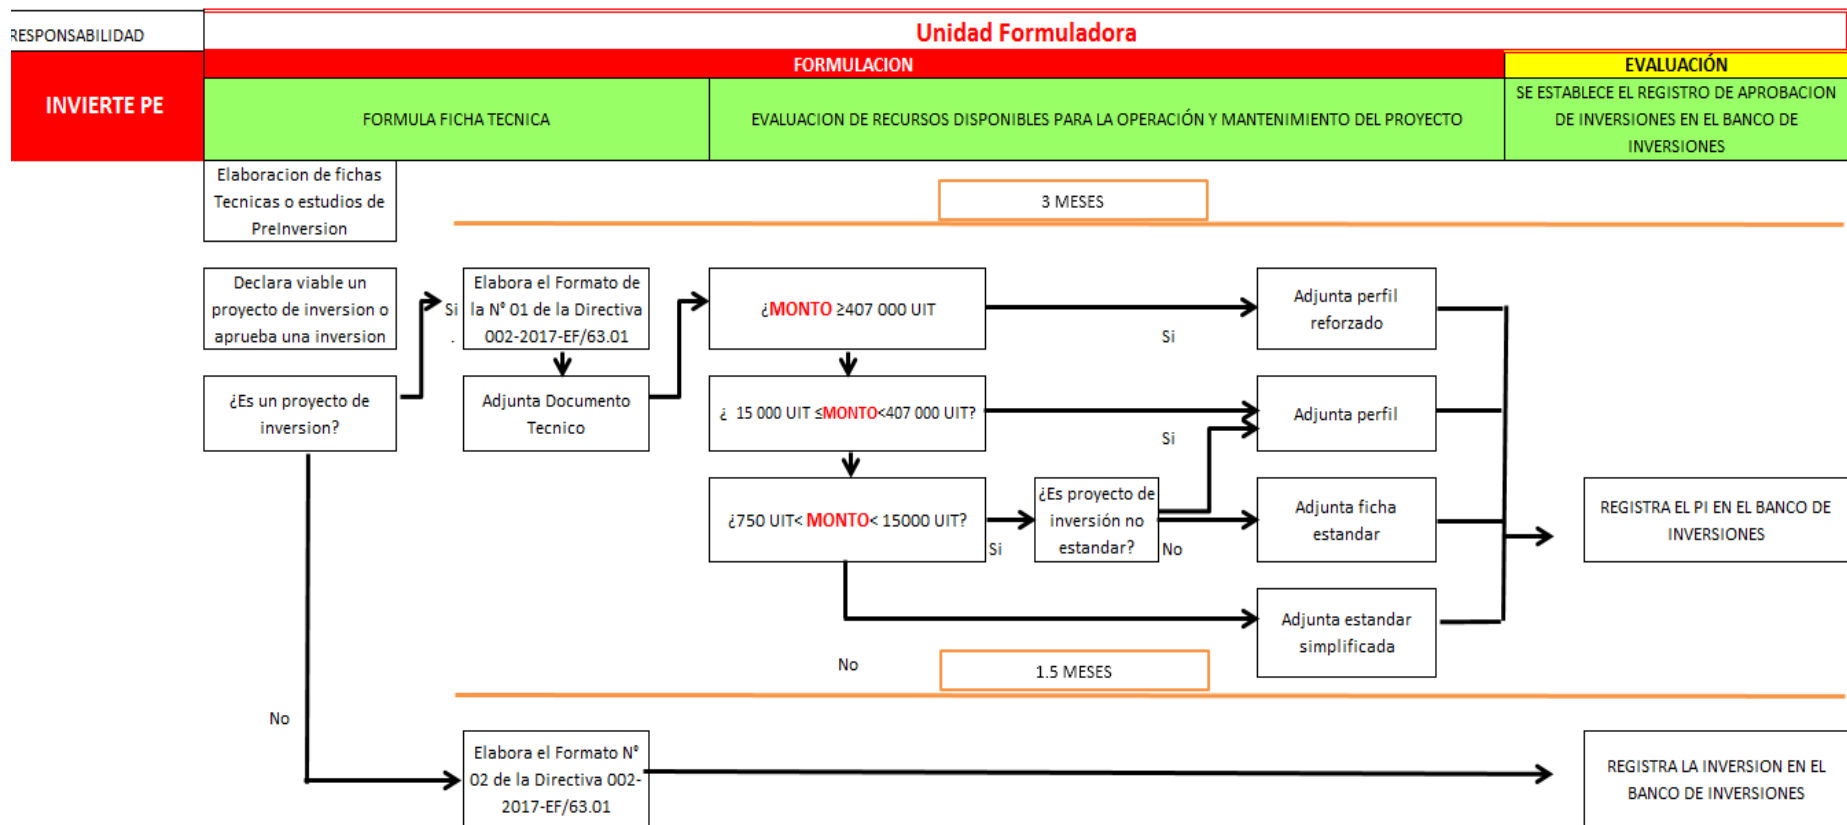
RESPONSABILIDAD

Unidad Formuladora

INVIERTE PE

FORMULACION

EVALUACIÓN

FORMULA FICHA TECNICA

EVALUACION DE RECURSOS DISPONIBLES PARA LA OPERACIÓN Y MANTENIMIENTO DEL PROYECTO

SE ESTABLECE EL REGISTRO DE APROBACION DE INVERSIONES EN EL BANCO DE INVERSIONES

Elaboracion de fichas Tecnicas o estudios de PreInversion

3 MESES

Declara viable un proyecto de inversion o aprueba una inversion

Si

Elabora el Formato de la N° 01 de la Directiva 002-2017-EF/63.01

¿MONTO ≥407 000 UIT

Si

Adjunta perfil reforzado

¿Es un proyecto de inversion?

Adjunta Documento Tecnico

¿ 15 000 UIT ≤MONTO<407 000 UIT?

Si

Adjunta perfil

¿750 UIT< MONTO< 15000 UIT?

Si

¿Es proyecto de inversión no estandar?

No

Adjunta ficha estandar

REGISTRA EL PI EN EL BANCO DE INVERSIONES

Adjunta estandar simplificada

No

1.5 MESES

No

Elabora el Formato N° 02 de la Directiva 002-2017-EF/63.01

REGISTRA LA INVERSION EN EL BANCO DE INVERSIONES